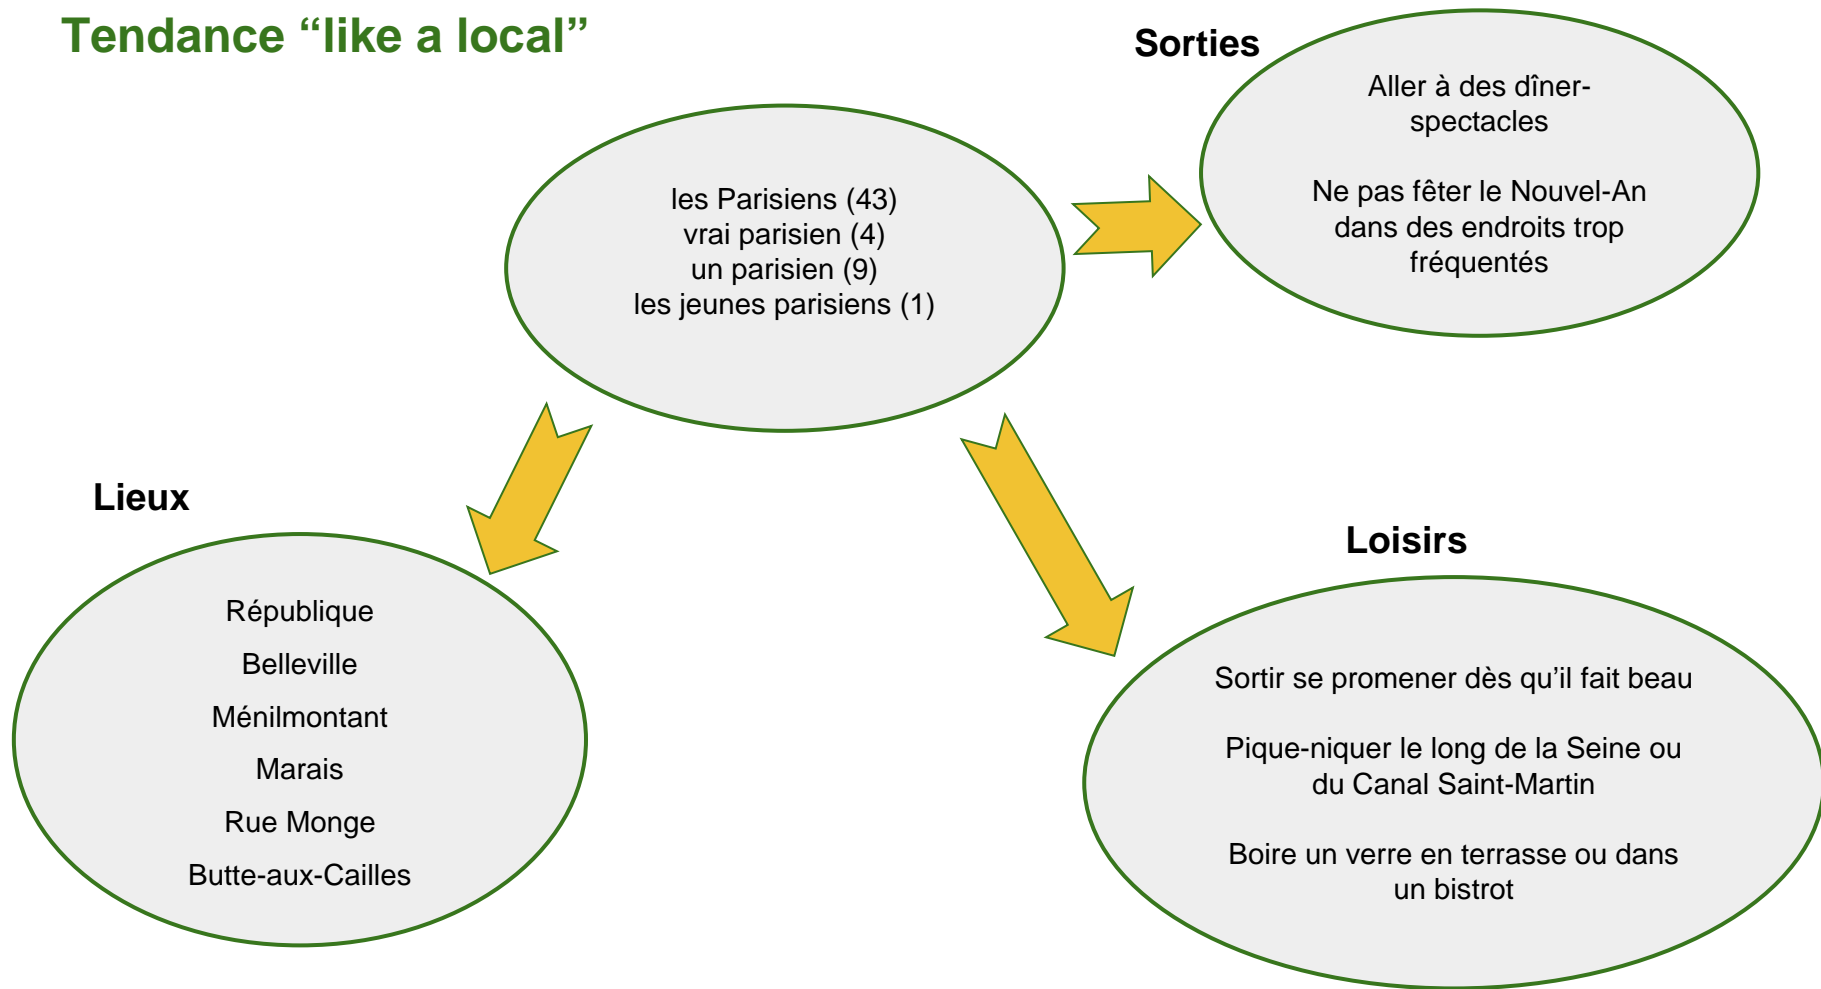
Tendance “like a local”

les Parisiens (43)
vrai parisien (4)
un parisien (9)
les jeunes parisiens (1)

Sorties

Aller à des dîner-spectacles

Ne pas fêter le Nouvel-An dans des endroits trop fréquentés

Lieux

République

Belleville

Ménilmontant

Marais

Rue Monge

Butte-aux-Cailles

Loisirs

Sortir se promener dès qu’il fait beau

Pique-niquer le long de la Seine ou du Canal Saint-Martin

Boire un verre en terrasse ou dans un bistrot